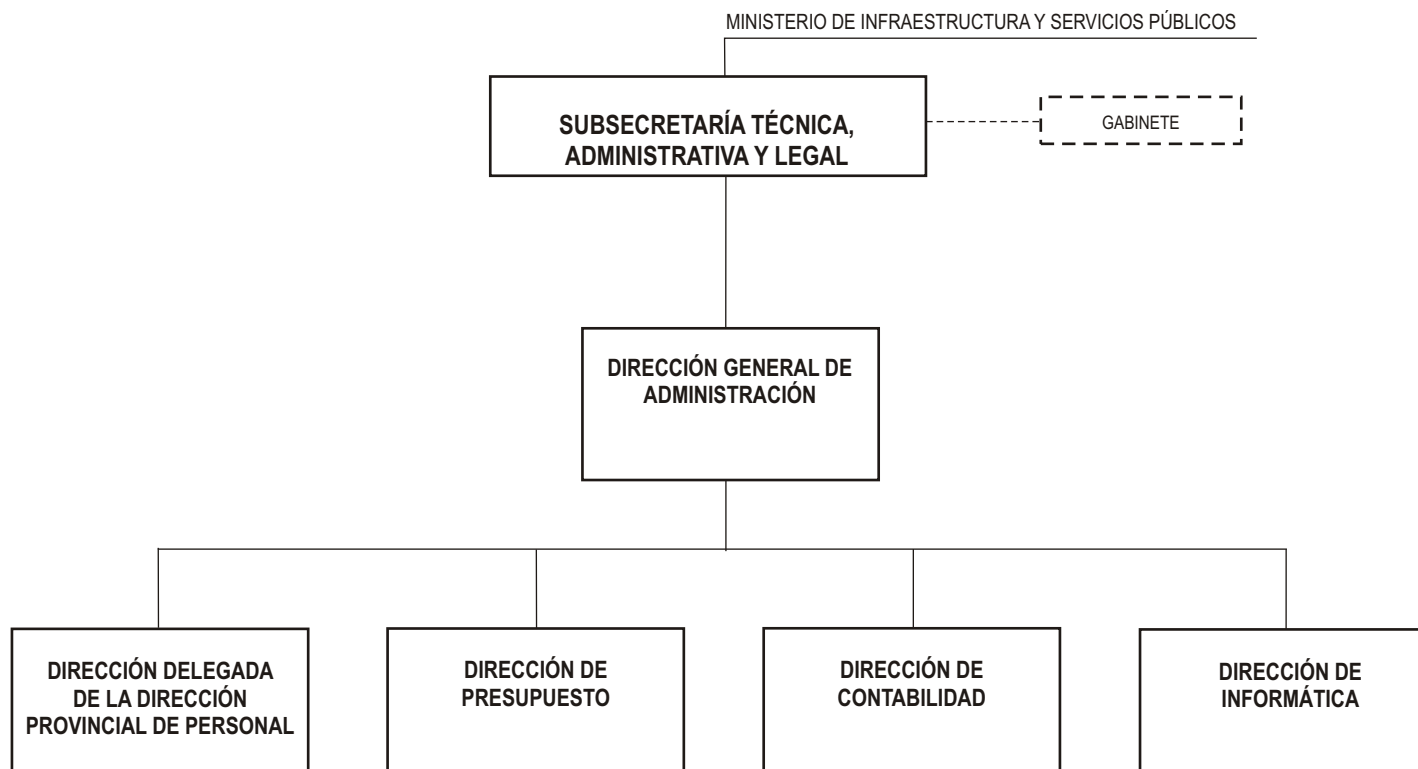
MINISTERIO DE INFRAESTRUCTURA Y SERVICIOS PÚBLICOS

SUBSECRETARÍA TÉCNICA, ADMINISTRATIVA Y LEGAL

GABINETE

DIRECCIÓN GENERAL DE ADMINISTRACIÓN

DIRECCIÓN DELEGADA DE LA DIRECCIÓN PROVINCIAL DE PERSONAL

DIRECCIÓN DE PRESUPUESTO

DIRECCIÓN DE CONTABILIDAD

DIRECCIÓN DE INFORMÁTICA